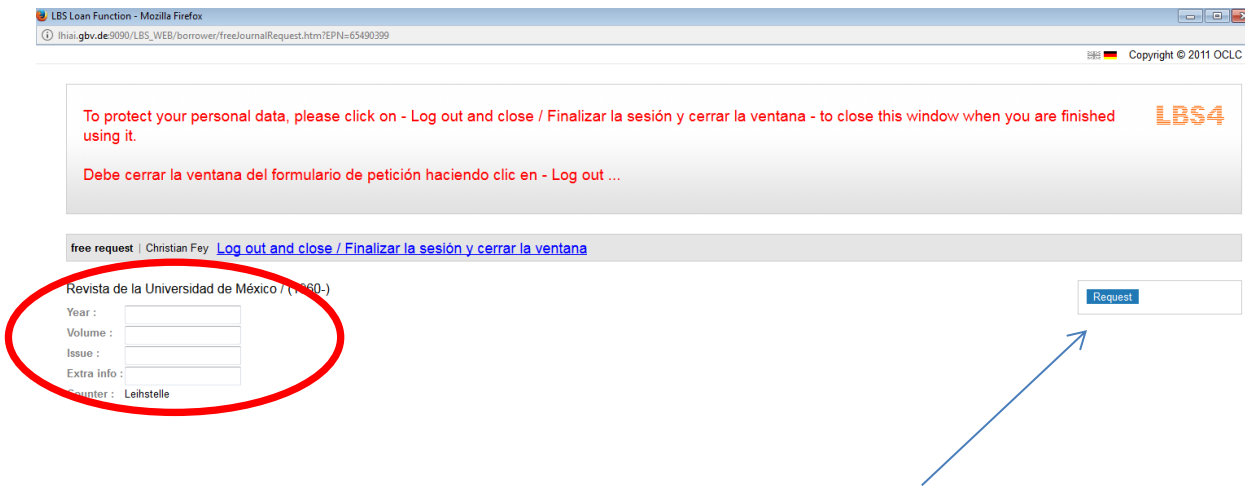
LBS Loan Function - Mozilla Firefox

lhiai.gbv.de:9090/LBS_WEB/borrower/freeJournalRequest.htm?EPN=65490399

Copyright © 2011 OCLC

To protect your personal data, please click on - Log out and close / Finalizar la sesión y cerrar la ventana - to close this window when you are finished using it.

Debe cerrar la ventana del formulario de petición haciendo clic en - Log out ...

LBS4

free request | Christian Fey Log out and close / Finalizar la sesión y cerrar la ventana

Revista de la Universidad de México / ([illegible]960-)

Year :
Volume :
Issue :
Extra info :
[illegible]ounter : Leihstelle

Request